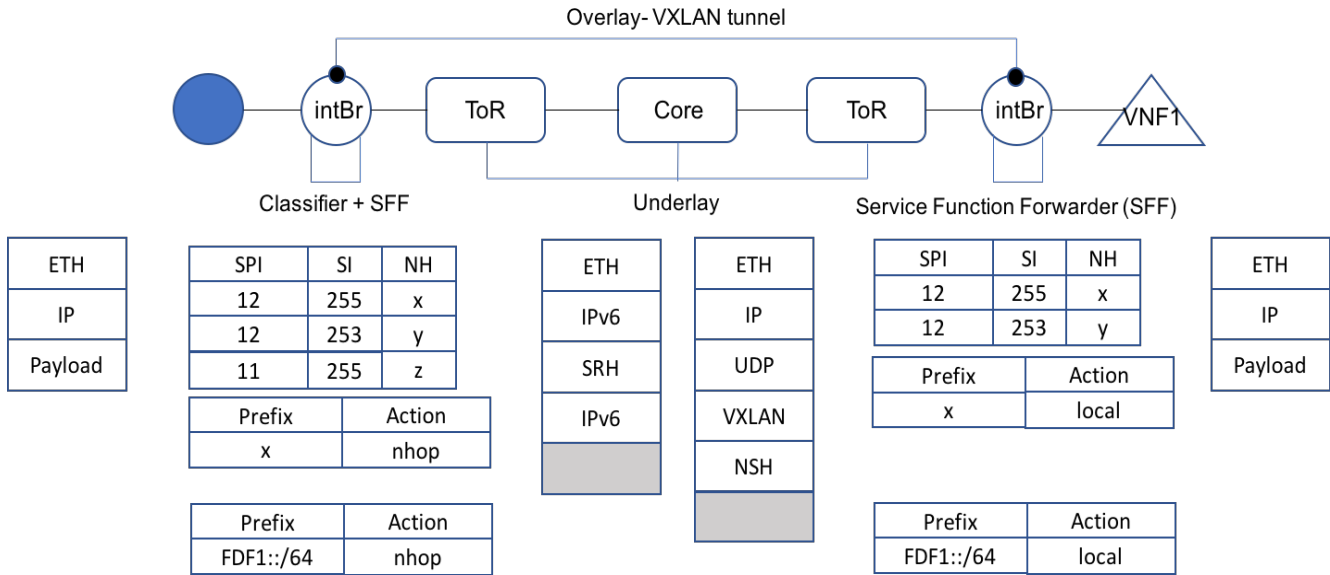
Overlay- VXLAN tunnel

intBr

ToR

Core

ToR

intBr

VNF1

Classifier + SFF

Underlay

Service Function Forwarder (SFF)

| ETH |
|---|
| IP |
| Payload |

| SPI | SI | NH |
|---|---|---|
| 12 | 255 | x |
| 12 | 253 | y |
| 11 | 255 | z |

| Prefix | Action |
|---|---|
| x | nhop |

| Prefix | Action |
|---|---|
| FDF1::/64 | nhop |

| ETH |
|---|
| IPv6 |
| SRH |
| IPv6 |

| ETH |
|---|
| IP |
| UDP |
| VXLAN |
| NSH |

| SPI | SI | NH |
|---|---|---|
| 12 | 255 | x |
| 12 | 253 | y |

| Prefix | Action |
|---|---|
| x | local |

| Prefix | Action |
|---|---|
| FDF1::/64 | local |

| ETH |
|---|
| IP |
| Payload |